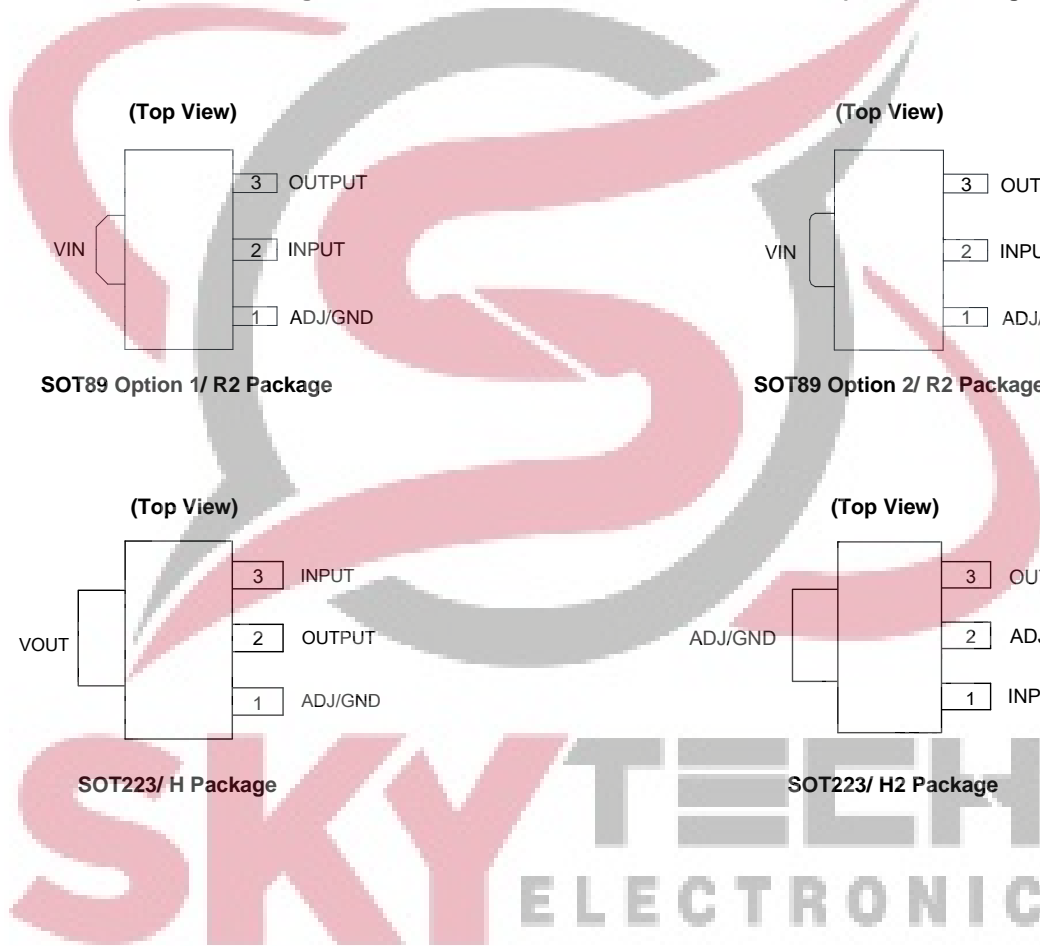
(Top View)

3 OUTPUT

VIN

2 INPUT

1 ADJ/GND

SOT89 Option 1/ R2 Package

(Top View)

3 OUT

VIN

2 INPU

1 ADJ/

SOT89 Option 2/ R2 Package

(Top View)

3 INPUT

VOUT

2 OUTPUT

1 ADJ/GND

SOT223/ H Package

(Top View)

3 OU

ADJ/GND

2 ADJ

1 INP

SOT223/ H2 Package

SKY TECH ELECTRONIC